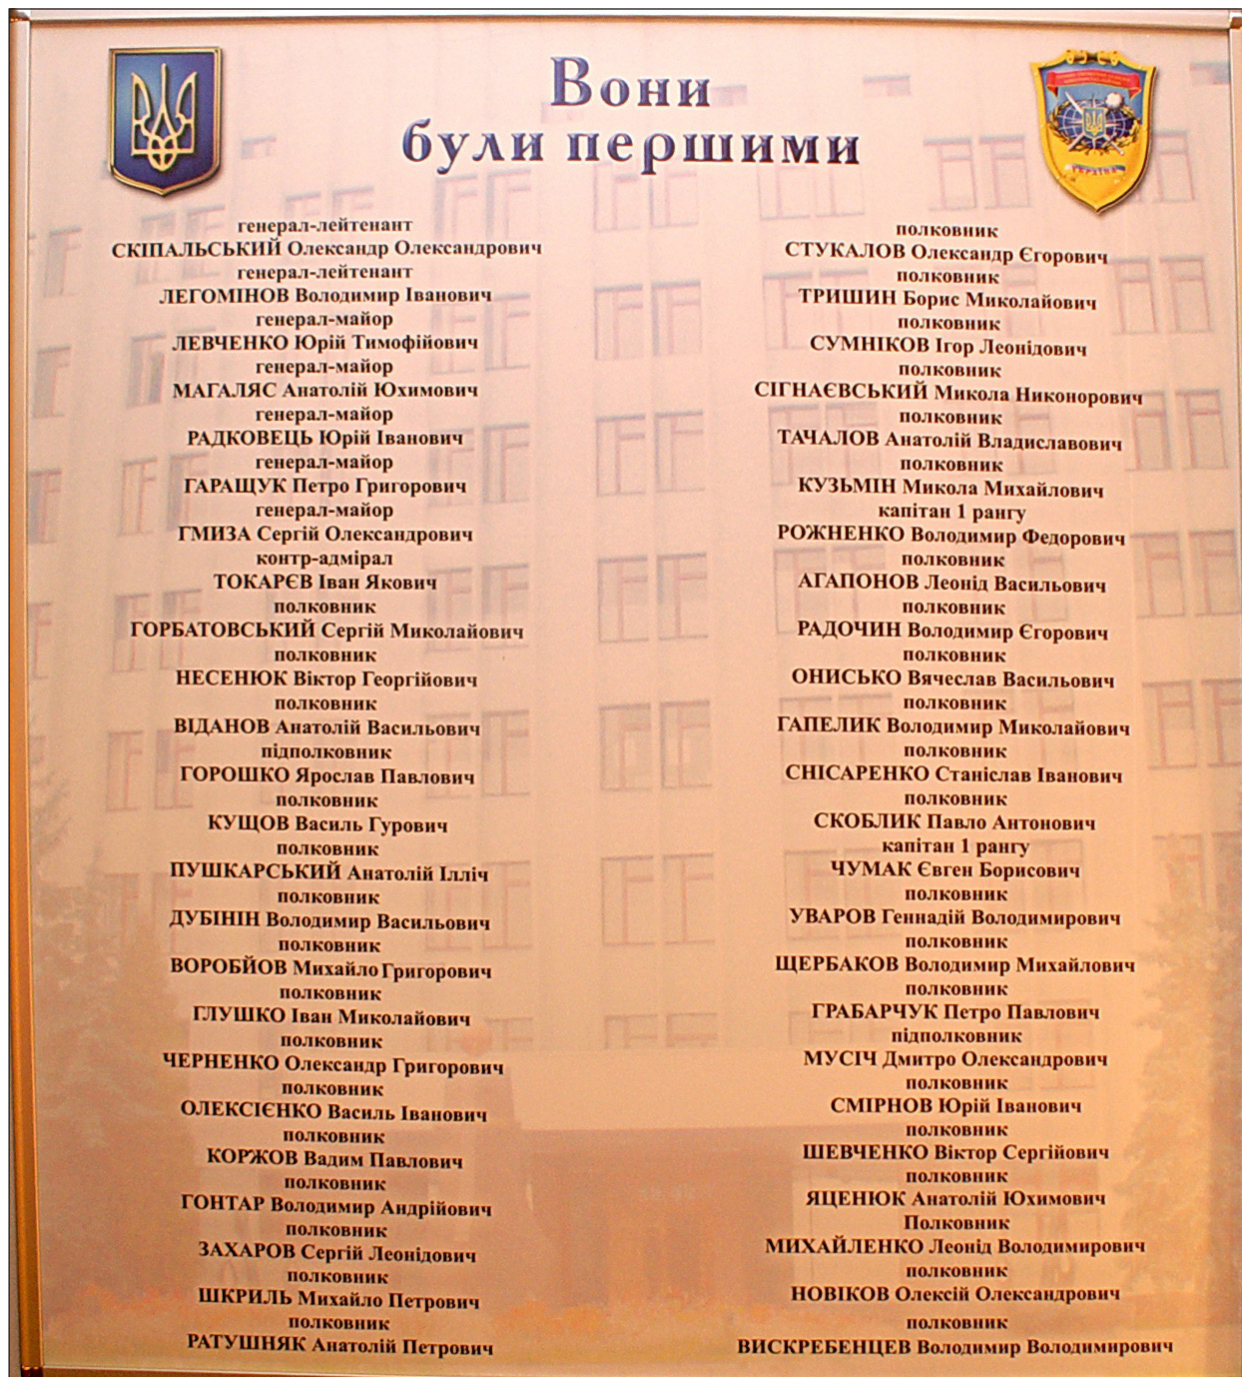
Вони
були першими

Україна

генерал-лейтенант
СКІПАЛЬСЬКИЙ Олександр Олександрович
генерал-лейтенант
ЛЕГОМІНОВ Володимир Іванович
генерал-майор
ЛЕВЧЕНКО Юрій Тимофійович
генерал-майор
МАГАЛЯС Анатолій Юхимович
генерал-майор
РАДКОВЕЦЬ Юрій Іванович
генерал-майор
ГАРАЩУК Петро Григорович
генерал-майор
ГМИЗА Сергій Олександрович
контр-адмірал
ТОКАРЄВ Іван Якович
полковник
ГОРБАТОВСЬКИЙ Сергій Миколайович
полковник
НЕСЕНЮК Віктор Георгійович
полковник
ВІДАНОВ Анатолій Васильович
підполковник
ГОРОШКО Ярослав Павлович
полковник
КУЩОВ Василь Гурович
полковник
ПУШКАРСЬКИЙ Анатолій Ілліч
полковник
ДУБІНІН Володимир Васильович
полковник
ВОРОБЙОВ Михайло Григорович
полковник
ГЛУШКО Іван Миколайович
полковник
ЧЕРНЕНКО Олександр Григорович
полковник
ОЛЕКСІЄНКО Василь Іванович
полковник
КОРЖОВ Вадим Павлович
полковник
ГОНТАР Володимир Андрійович
полковник
ЗАХАРОВ Сергій Леонідович
полковник
ШКРИЛЬ Михайло Петрович
полковник
РАТУШНЯК Анатолій Петрович

полковник
СТУКАЛОВ Олександр Єгорович
полковник
ТРИШИН Борис Миколайович
полковник
СУМНІКОВ Ігор Леонідович
полковник
СІГНАЄВСЬКИЙ Микола Никонорович
полковник
ТАЧАЛОВ Анатолій Владиславович
полковник
КУЗЬМІН Микола Михайлович
капітан 1 рангу
РОЖНЕНКО Володимир Федорович
полковник
АГАПОНОВ Леонід Васильович
полковник
РАДОЧИН Володимир Єгорович
полковник
ОНИСЬКО Вячеслав Васильович
полковник
ГАПЕЛИК Володимир Миколайович
полковник
СНІСАРЕНКО Станіслав Іванович
полковник
СКОБЛИК Павло Антонович
капітан 1 рангу
ЧУМАК Євген Борисович
полковник
УВАРОВ Геннадій Володимирович
полковник
ЩЕРБАКОВ Володимир Михайлович
полковник
ГРАБАРЧУК Петро Павлович
підполковник
МУСІЧ Дмитро Олександрович
полковник
СМІРНОВ Юрій Іванович
полковник
ШЕВЧЕНКО Віктор Сергійович
полковник
ЯЦЕНЮК Анатолій Юхимович
Полковник
МИХАЙЛЕНКО Леонід Володимирович
полковник
НОВІКОВ Олексій Олександрович
полковник
ВИСКРЕБЕНЦЕВ Володимир Володимирович